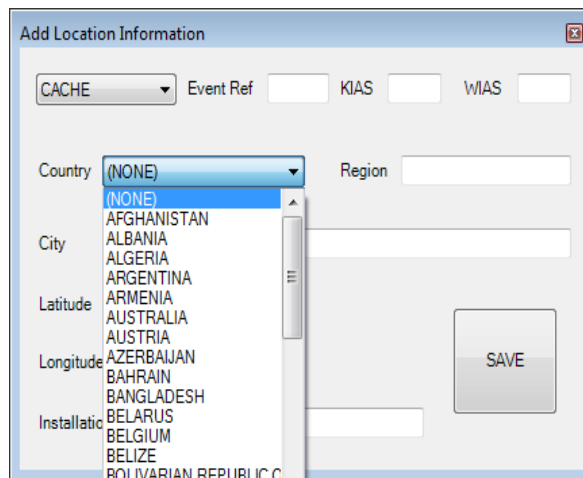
Add Location Information

CACHE
Event Ref
KIAS
WIAS

Country
(NONE)
Region

(NONE)
AFGHANISTAN
ALBANIA
ALGERIA
ARGENTINA
ARMENIA
AUSTRALIA
AUSTRIA
AZERBAIJAN
BAHRAIN
BANGLADESH
BELARUS
BELGIUM
BELIZE
BOLIVARIAN REPUBLIC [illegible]

City
Latitude
Longitude
Installatio

SAVE